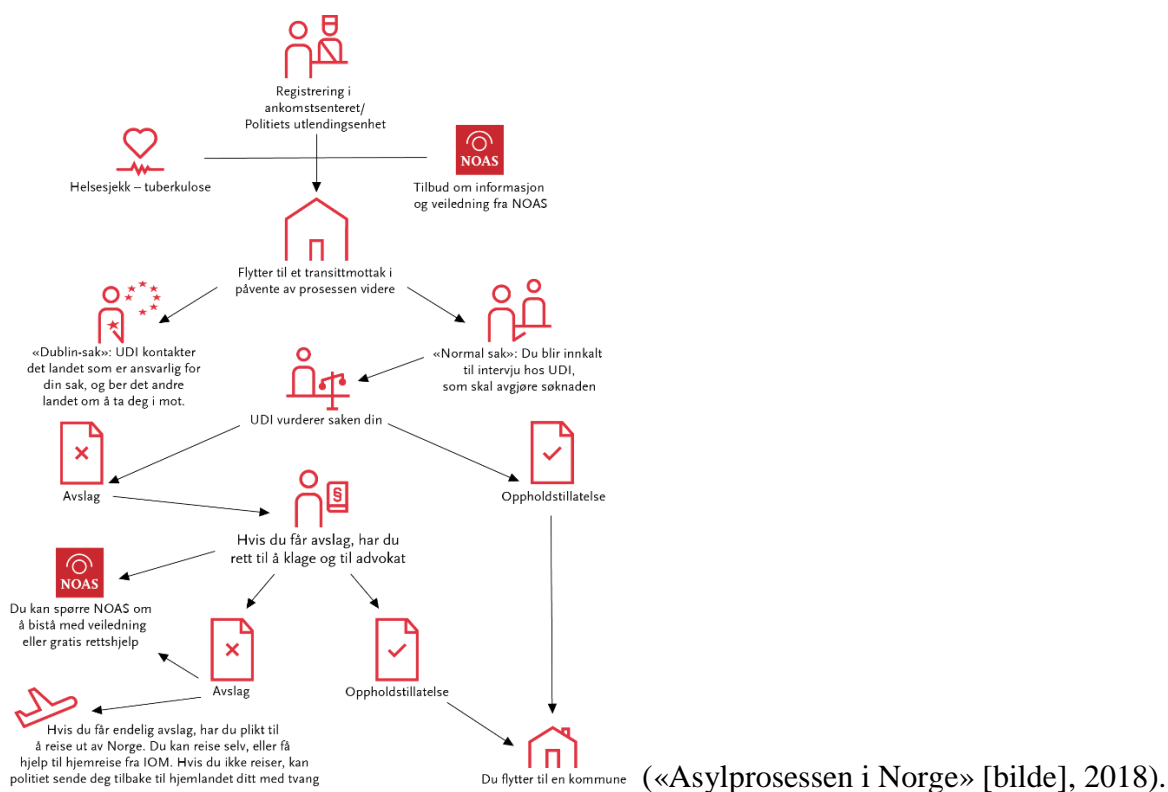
Registrering i ankomstsenteret/ Politiets utlendingsenhet

Helsesjekk – tuberkulose

NOAS

Tilbud om informasjon og veiledning fra NOAS

Flytter til et transittmottak i påvente av prosessen videre

«Dublin-sak»: UDI kontakter det landet som er ansvarlig for din sak, og ber det andre landet om å ta deg i mot.

«Normal sak»: Du blir innkalt til intervju hos UDI, som skal avgjøre søknaden

UDI vurderer saken din

Avslag

Oppholdstillatelse

Hvis du får avslag, har du rett til å klage og til advokat

NOAS

Du kan spørre NOAS om å bistå med veiledning eller gratis rettshjelp

Avslag

Oppholdstillatelse

Hvis du får endelig avslag, har du plikt til å reise ut av Norge. Du kan reise selv, eller få hjelp til hjemreise fra IOM. Hvis du ikke reiser, kan politiet sende deg tilbake til hjemlandet ditt med tvang

Du flytter til en kommune

(«Asylprosessen i Norge» [bilde], 2018).